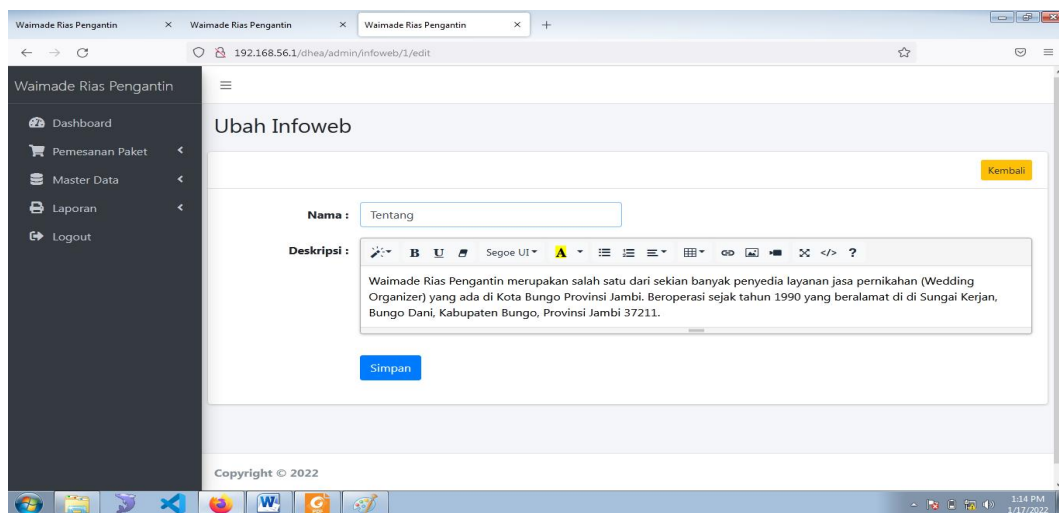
Waimade Rias Pengantin × Waimade Rias Pengantin × Waimade Rias Pengantin × +

192.168.56.1/dhea/admin/infoweb/1/edit

Waimade Rias Pengantin

Dashboard
Pemesanan Paket
Master Data
Laporan
Logout

Ubah Infoweb

Kembali

Nama : Tentang

Deskripsi : B U Segoe UI A ?

Waimade Rias Pengantin merupakan salah satu dari sekian banyak penyedia layanan jasa pernikahan (Wedding Organizer) yang ada di Kota Bungo Provinsi Jambi. Beroperasi sejak tahun 1990 yang beralamat di di Sungai Kerjan, Bungo Dani, Kabupaten Bungo, Provinsi Jambi 37211.

Simpan

Copyright © 2022

1:14 PM
1/17/2022